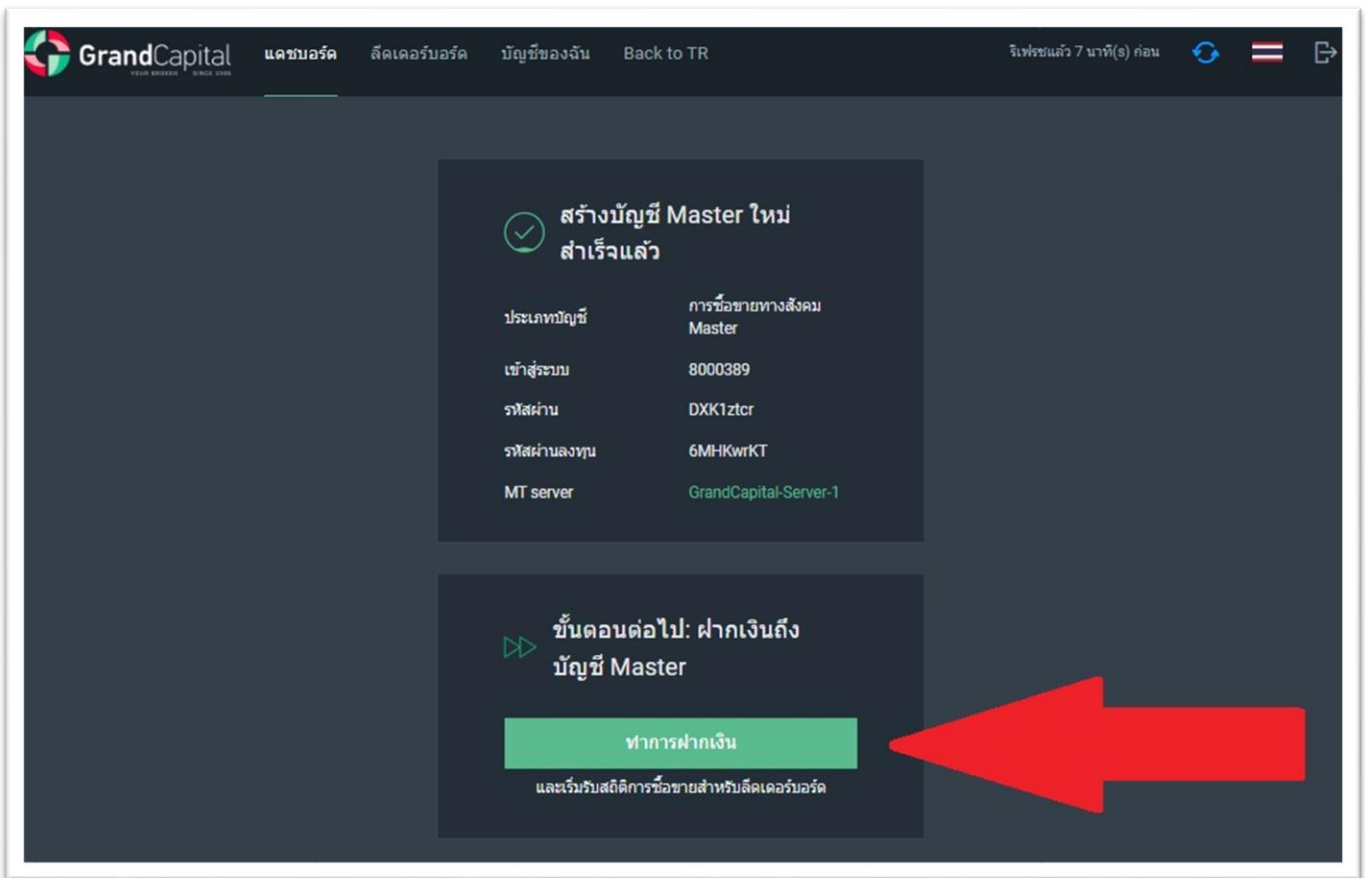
GrandCapital YOUR BROKER SINCE 2006 แดชบอร์ด ลีดเดอร์บอร์ด บัญชีของฉัน Back to TR รีเฟรชแล้ว 7 นาที(s) ก่อน

สร้างบัญชี Master ใหม่สำเร็จแล้ว

| | |
|---|---|
| ประเภทบัญชี | การซื้อขายทางสังคม Master |
| เข้าสู่ระบบ | 8000389 |
| รหัสผ่าน | DXK1ztcr |
| รหัสผ่านลงทุน | 6MHKwrKT |
| MT server | GrandCapital-Server-1 |

ขั้นตอนต่อไป: ฝากเงินถึงบัญชี Master

ทำการฝากเงิน

และเริ่มรับสถิติการซื้อขายสำหรับลีดเดอร์บอร์ด